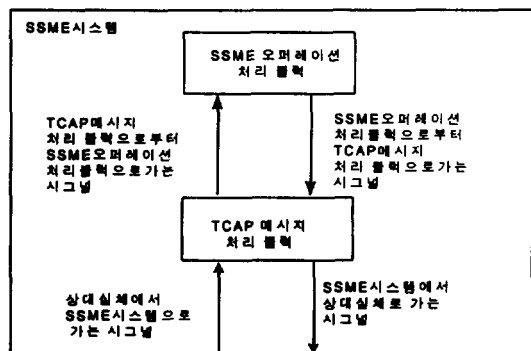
SSME시스템

SSME 오퍼레이션 처리 블럭

TCAP메시지 처리 블럭으로부터 SSME오퍼레이션 처리블럭으로가는 시그널

SSME오퍼레이션 처리블럭으로부터 TCAP메시지 처리 블럭으로가는 시그널

TCAP 메시지 처리 블럭

상대실체에서 SSME시스템으로 가는 시그널

SSME시스템에서 상대실체로 가는 시그널